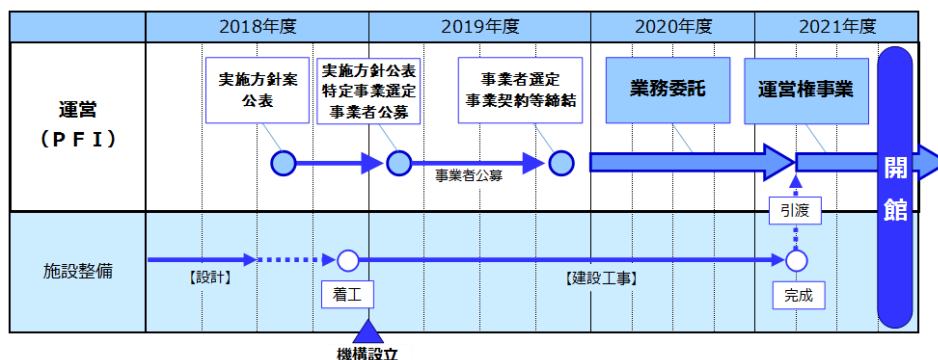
| | 2018年度 | 2019年度 | 2020年度 | 2021年度 |
|---|---|---|---|---|
| 運営（ＰＦＩ） | 実施方針案公表 | 実施方針公表 特定事業選定 事業者公募 / 事業者選定 事業契約等締結 | 業務委託 | 運営権事業 |
| 施設整備 | 【設計】 | 着工 【建設工事】 | | 完成 |

事業者公募

引渡

開館

機構設立